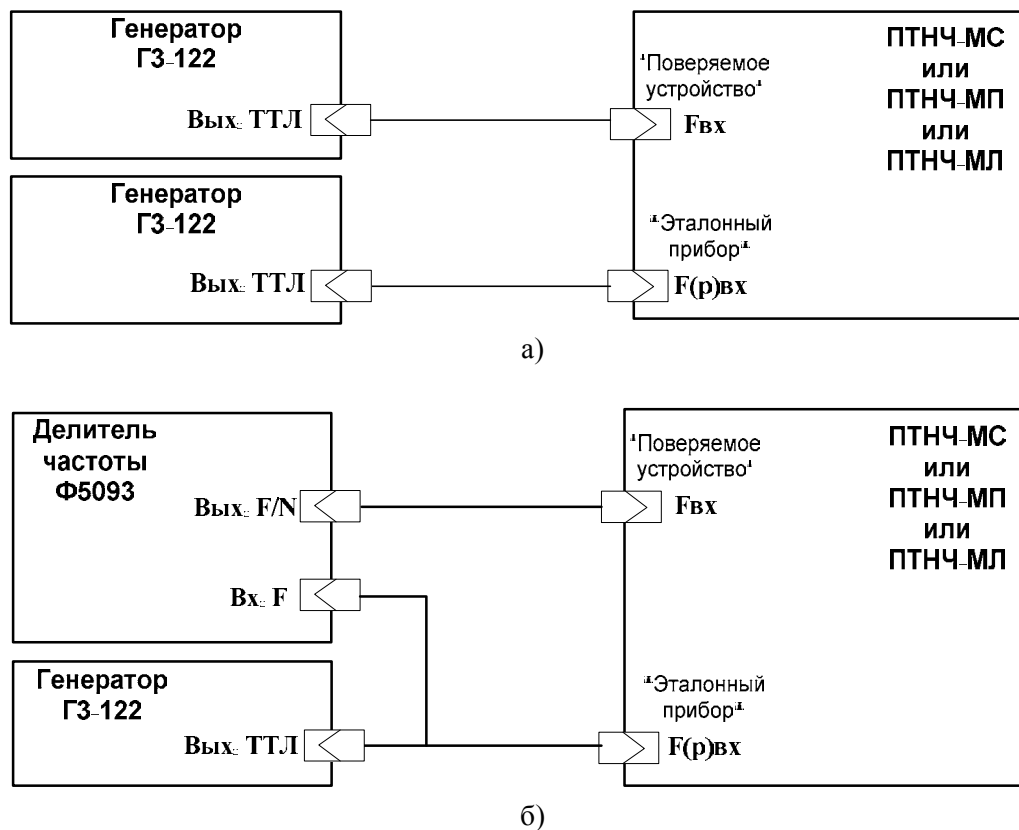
Генератор
Г3-122

Вых. ТТЛ

Генератор
Г3-122

Вых. ТТЛ

"Поверяемое устройство"

Fвх

"Эталонный прибор"

F(p)вх

ПТНЧ-МС
или
ПТНЧ-МП
или
ПТНЧ-МЛ

а)

Делитель
частоты
Ф5093

Вых. F/N

Вх. F

Генератор
Г3-122

Вых. ТТЛ

"Поверяемое устройство"

Fвх

"Эталонный прибор"

F(p)вх

ПТНЧ-МС
или
ПТНЧ-МП
или
ПТНЧ-МЛ

б)